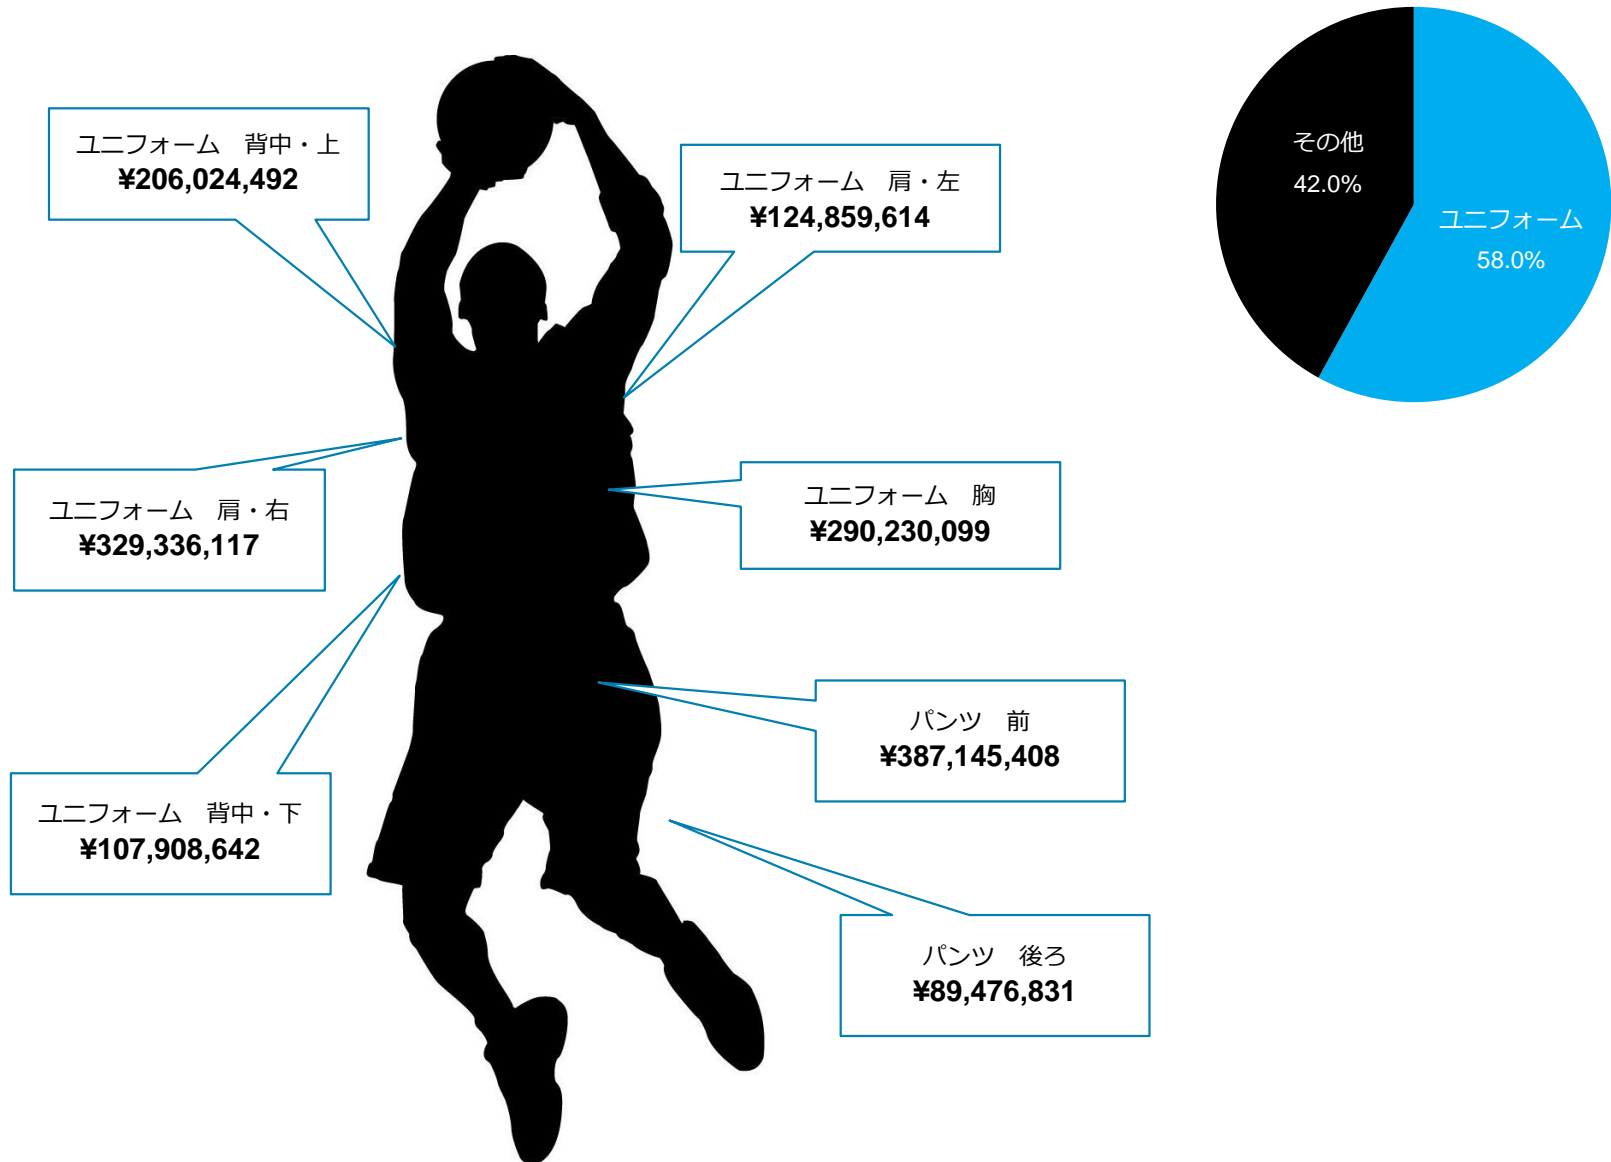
ユニフォーム　背中・上
¥206,024,492

ユニフォーム　肩・左
¥124,859,614

その他
42.0%

ユニフォーム
58.0%

ユニフォーム　肩・右
¥329,336,117

ユニフォーム　胸
¥290,230,099

パンツ　前
¥387,145,408

ユニフォーム　背中・下
¥107,908,642

パンツ　後ろ
¥89,476,831